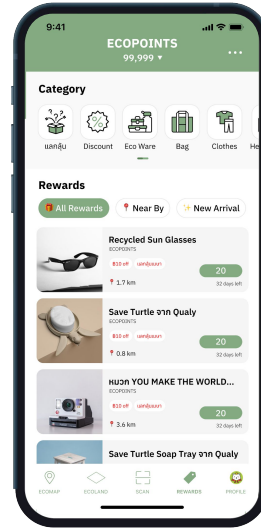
9:41

ECOPOINTS
99,999 ▾

...

Category

แลกลุ้น

Discount

Eco Ware

Bag

Clothes

He

Rewards

All Rewards

Near By

New Arrival

Recycled Sun Glasses
ECOPOINTS
฿10 off
แลกลุ้นชนะ
1.7 km
20
32 days left

Save Turtle จาก Qualy
ECOPOINTS
฿10 off
แลกลุ้นชนะ
0.8 km
20
32 days left

หมวก YOU MAKE THE WORLD...
ECOPOINTS
฿10 off
แลกลุ้นชนะ
3.6 km
20
32 days left

Save Turtle Soap Tray จาก Qualy

ECOMAP

ECOLAND

SCAN

REWARDS

PROFILE